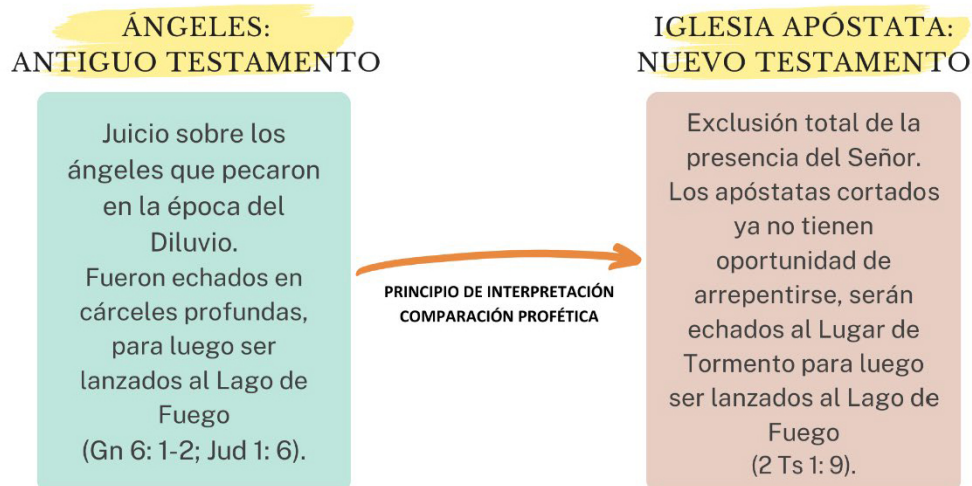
ÁNGELES:
ANTIGUO TESTAMENTO

Juicio sobre los ángeles que pecaron en la época del Diluvio.
Fueron echados en cárceles profundas, para luego ser lanzados al Lago de Fuego
(Gn 6: 1-2; Jud 1: 6).

PRINCIPIO DE INTERPRETACIÓN
COMPARACIÓN PROFÉTICA

IGLESIA APÓSTATA:
NUEVO TESTAMENTO

Exclusión total de la presencia del Señor.
Los apóstatas cortados ya no tienen oportunidad de arrepentirse, serán echados al Lugar de Tormento para luego ser lanzados al Lago de Fuego
(2 Ts 1: 9).